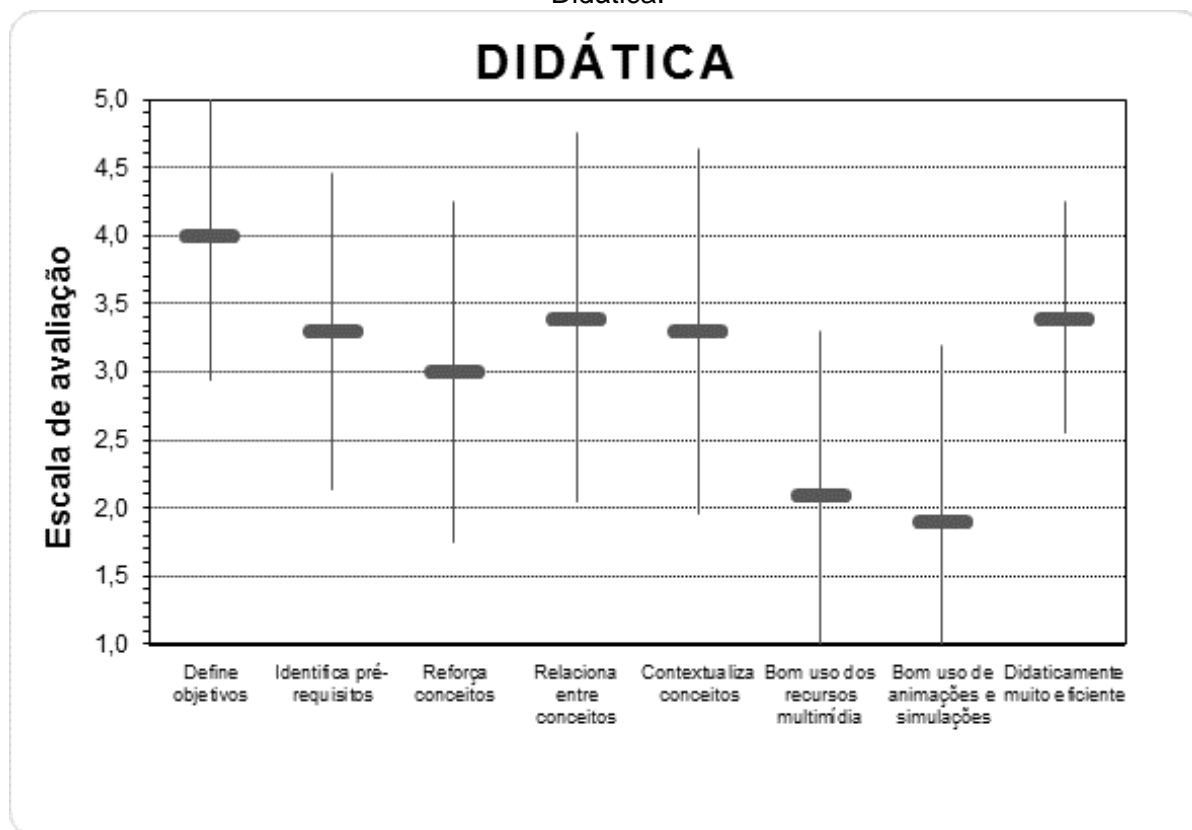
Didática.

DIDÁTICA

Escala de avaliação

5,0
4,5
4,0
3,5
3,0
2,5
2,0
1,5
1,0

Define objetivos
Identifica pré-requisitos
Reforça conceitos
Relaciona entre conceitos
Contextualiza conceitos
Bom uso dos recursos multimídia
Bom uso de animações e simulações
Didaticamente muito eficiente